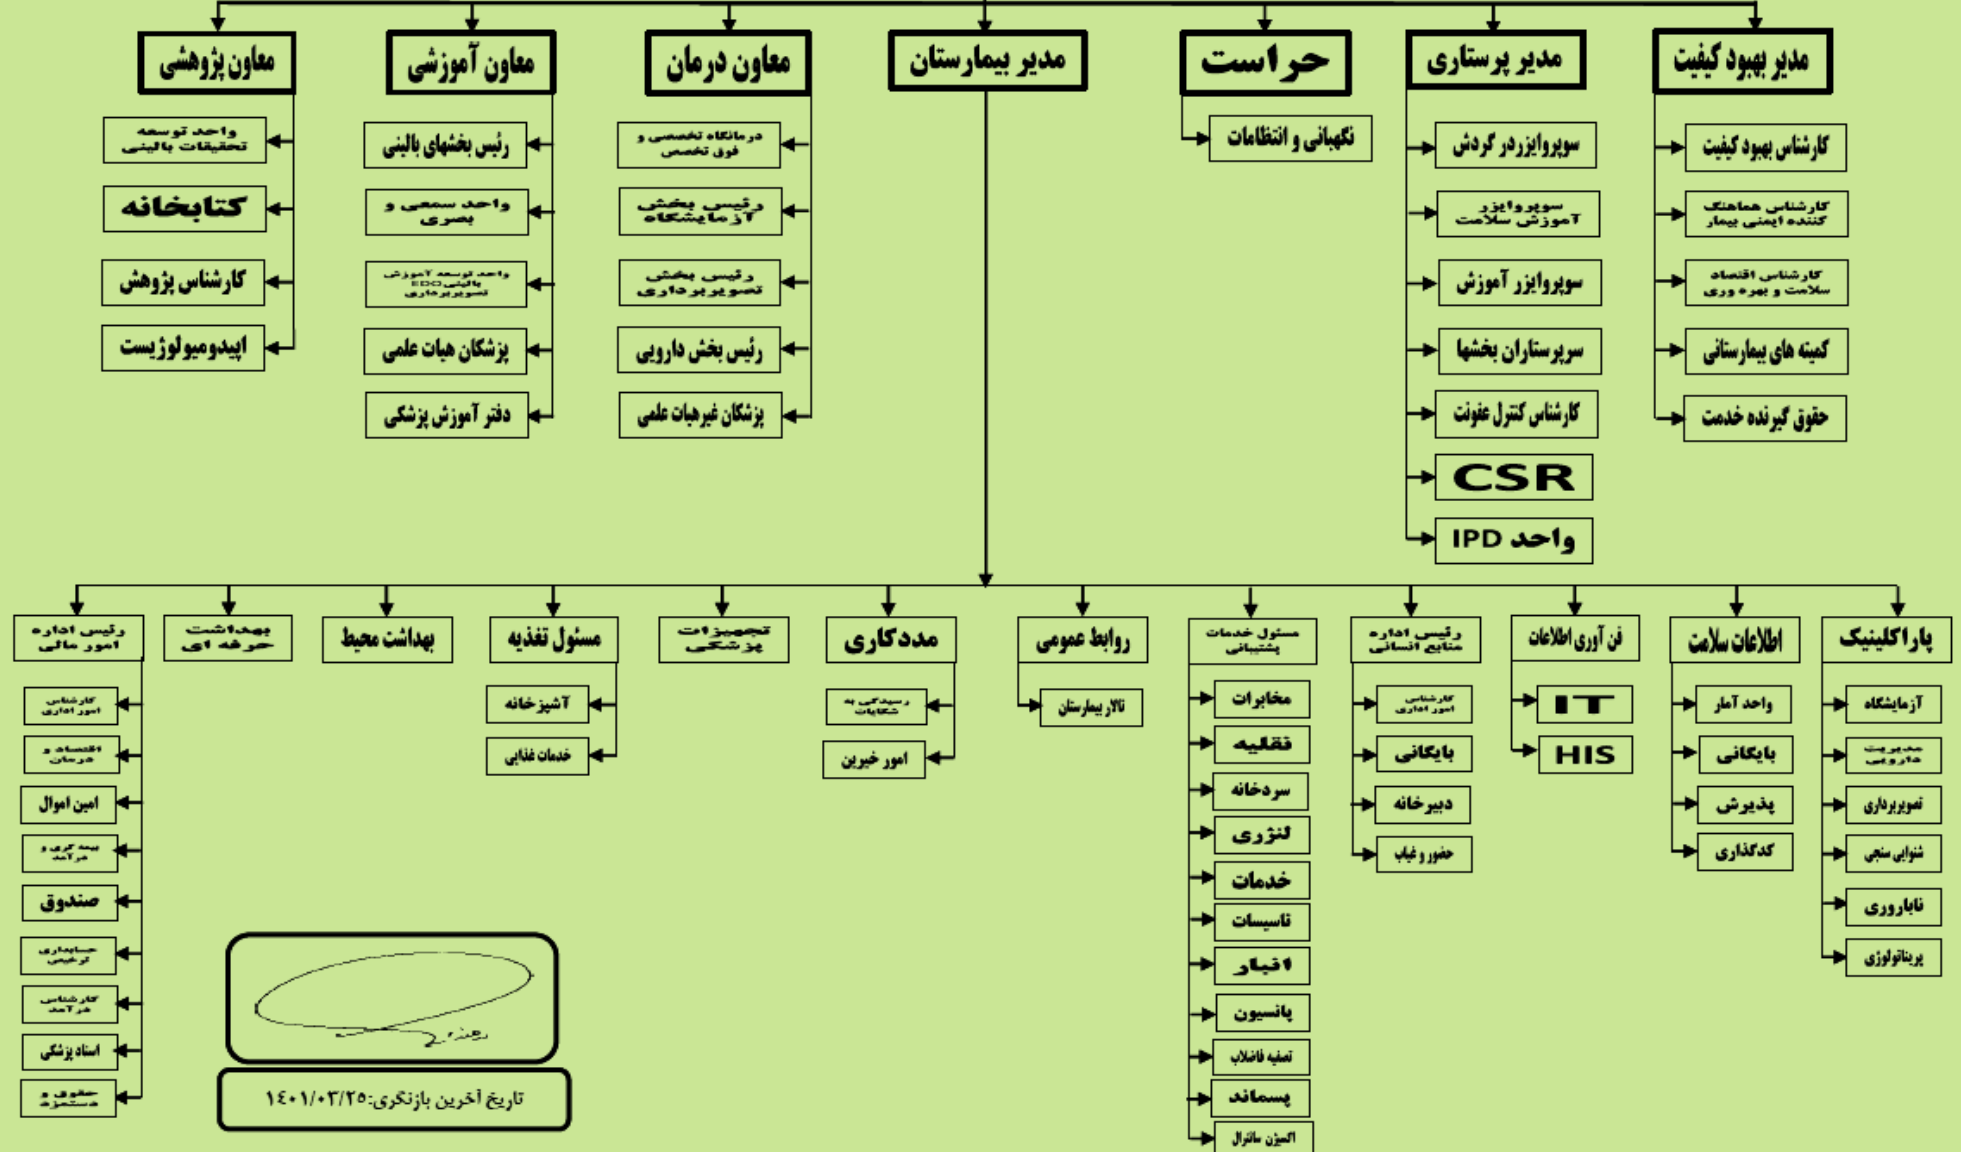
معاون پژوهشی
واحد توسعه تحقیقات بالینی
کتابخانه
کارشناس پژوهش
اپیدمیولوژیست

معاون آموزشی
رئیس بخشهای بالینی
واحد سمعی و بصری
واحد توسعه آموزش بالینی EDO تصویربرداری
پزشکان هیات علمی
دفتر آموزش پزشکی

معاون درمان
درمانگاه تخصصی و فوق تخصص
رئیس بخش آزمایشگاه
رئیس بخش تصویربرداری
رئیس بخش دارویی
پزشکان غیرهیات علمی

مدیر بیمارستان

حراست
نگهبانی و انتظامات

مدیر پرستاری
سوپروایزردر گردش
سوپروایزر آموزش سلامت
سوپروایزر آموزش
سرپرستاران بخشها
کارشناس کنترل عفونت
CSR
واحد IPD

مدیر بهبود کیفیت
کارشناس بهبود کیفیت
کارشناس هماهنگ کننده ایمنی بیمار
کارشناس اقتصاد سلامت و بهره وری
کمیته های بیمارستانی
حقوق گیرنده خدمت

رئیس اداره امور مالی
کارشناس امور اداری
اقتصاد و درمان
امین اموال
بیمه گری و درآمد
صندوق
حسابداری ترخیص
کارشناس درآمد
اسناد پزشکی
حقوق و دستمزد

بهداشت حرفه ای

بهداشت محیط

مسئول تغذیه
آشپزخانه
خدمات غذایی

تجهیزات پزشکی

مددکاری
رسیدگی به شکایات
امور خیرین

روابط عمومی
تالار بیمارستان

مسئول خدمات پشتیبانی
مخابرات
نقلیه
سردخانه
لنژری
خدمات
تاسیسات
انبار
پانسیون
تصفیه فاضلاب
پسماند
اکسیژن سانترال

رئیس اداره منابع انسانی
کارشناس امور اداری
بایگانی
دبیرخانه
حضور و غیاب

فن آوری اطلاعات
IT
HIS

اطلاعات سلامت
واحد آمار
بایگانی
پذیرش
کدگذاری

پاراکلینیک
آزمایشگاه
مدیریت دارویی
تصویربرداری
شنوایی سنجی
ناباروری
پریناتولوژی

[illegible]

تاریخ آخرین بازنگری:۱۴۰۱/۰۳/۲۵